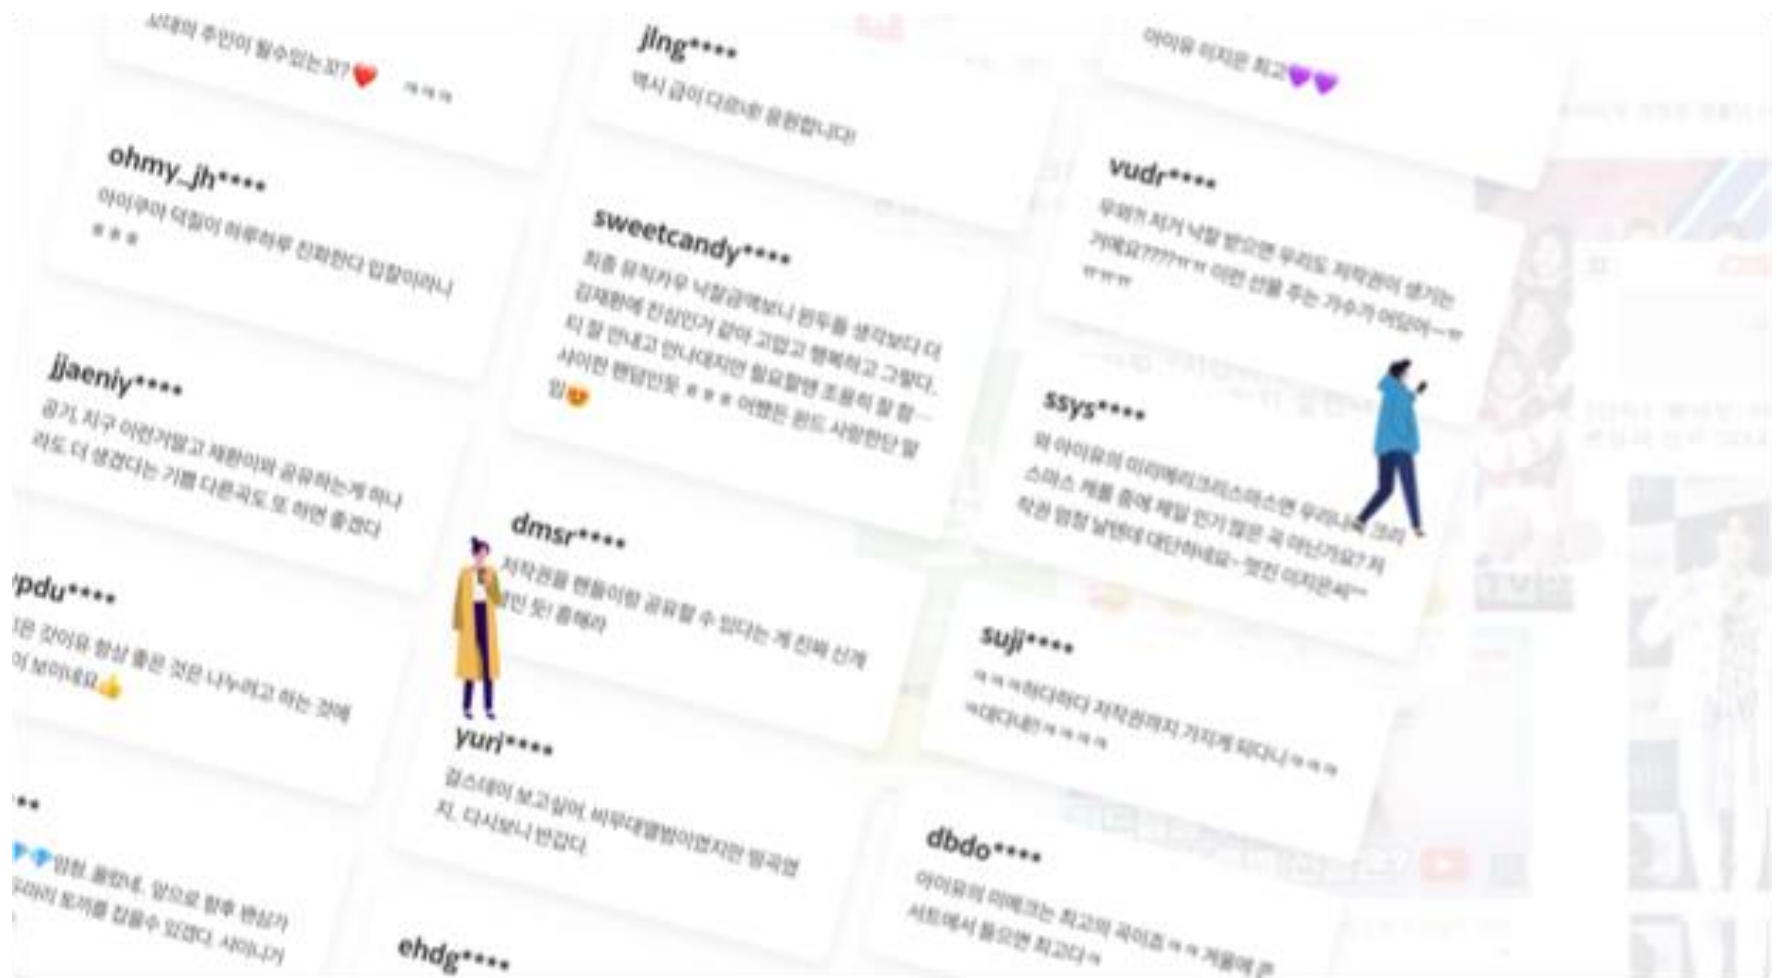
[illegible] 주인이 될수있는거?❤️ ㅋㅋㅋ

jing****
역시 금이 다르네 응원합니다!

아이유 이지은 최고💜💜

ohmy_jh****
아이구야 덕질이 하루하루 진화한다 입덕이라니 ㅋㅋㅋ

sweetcandy****
최종 뮤직카우 낙찰금액보니 원투를 생각보다 더 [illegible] 진심인거 같아 고맙고 행복하고 그렇다. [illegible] 만나고 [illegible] 조용히 잘 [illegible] 사이판 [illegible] ㅋㅋㅋ 어쨌든 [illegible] 사랑한단 말 임😊

vudr****
우리가 저거 낙찰 받으면 우리도 저작권이 생기는 거예요????ㅋㅋ 이런 선물 주는 가수가 어딨어~ㅋㅋㅋ

jjaeniy****
공기, 지구 이런거말고 재환이와 공유하는게 하나 라도 더 생겼다는 기쁨 다른곡도 또 하면 좋겠다

ssys****
와 아이유의 미리메리크리스마스면 우리나라 크리스마스 캐롤 중에 제일 인기 많은 곡 아닌가요? 저 작권 엄청 날텐데 대단하네요~ 멋진 이지은씨~

dmsr****
저작권을 팬들이랑 공유할 수 있다는 게 진짜 신개 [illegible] 좋네라

pdu****
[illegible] 아유 항상 좋은 것은 나누려고 하는 것에 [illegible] 보이네요👍

suji****
ㅋㅋㅋ하다하다 저작권까지 가지게 되다니ㅋㅋㅋ 대다나다ㅋㅋㅋㅋ

yurj****
킬스테이 보고싶어. 비두대열받이었지만 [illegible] 지. 다시보니 반갑다.

dbdo****
아이유의 미메크는 최고의 곡이죠ㅋㅋ 겨울에 콘 서트에서 들으면 최고다ㅋ

💎💎 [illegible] 앞으로 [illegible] 토끼를 잡을수 있겠다. 사이나기

ehdg****